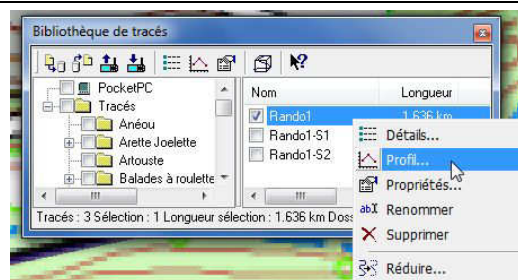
Bibliothèque de tracés

PocketPC
Tracés
Anéou
Arette Joelette
Artouste
Balades à roulette

| Nom | Longueur |
|---|---|
| Rando1 | 1.636 km |
| Rando1-S1 | |
| Rando1-S2 | |

Détails...
Profil...
Propriétés...
Renommer
Supprimer
Réduire...

Tracés : 3 Sélection : 1 Longueur sélection : 1.636 km Doss